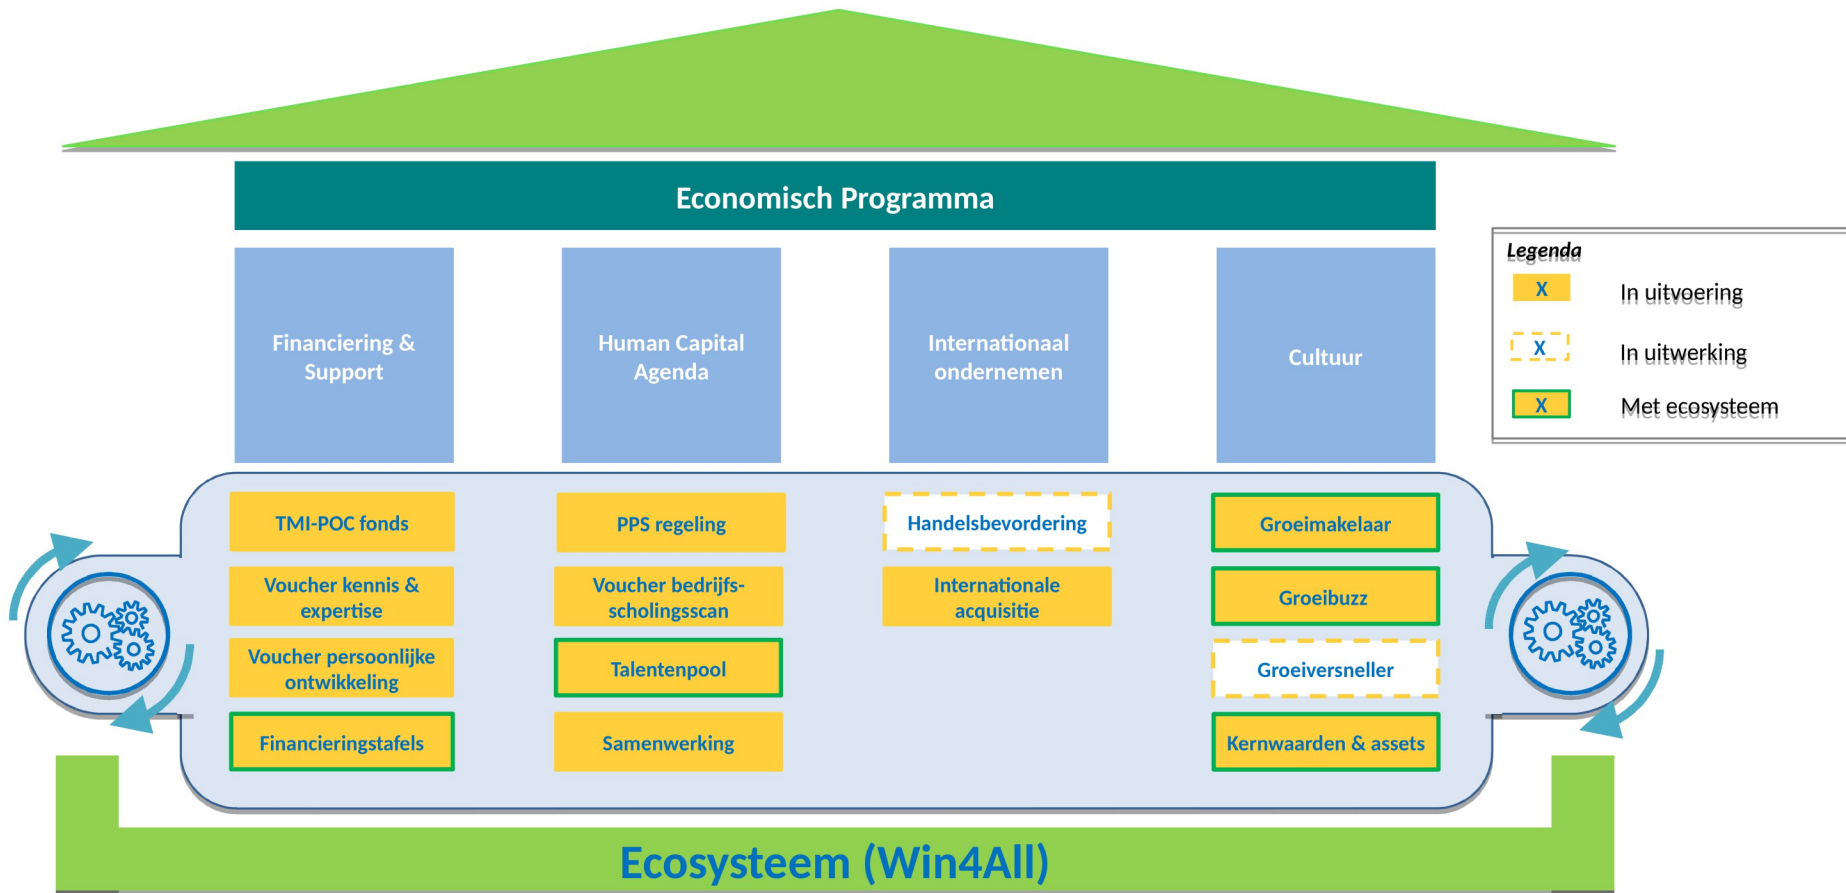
Economisch Programma

Financiering & Support

Human Capital Agenda

Internationaal ondernemen

Cultuur

Legenda

X In uitvoering

X In uitwerking

X Met ecosysteem

TMI-POC fonds

Voucher kennis & expertise

Voucher persoonlijke ontwikkeling

Financieringstafels

PPS regeling

Voucher bedrijfs-scholingsscan

Talentenpool

Samenwerking

Handelsbevordering

Internationale acquisitie

Groeimakelaar

Groeibuzz

Groeiversneller

Kernwaarden & assets

Ecosysteem (Win4All)